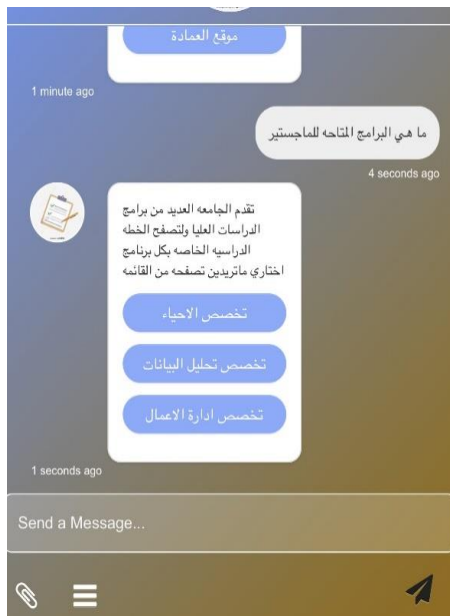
موقع العمادة

1 minute ago

ما هي البرامج المتاحه للماجستير

4 seconds ago

تقدم الجامعه العديد من برامج الدراسات العليا ولتصفح الخطه الدراسيه الخاصه بكل برنامج اختاري ماتريدين تصفحه من القائمه

تخصص الاحياء

تخصص تحليل البيانات

تخصص ادارة الاعمال

1 seconds ago

Send a Message...